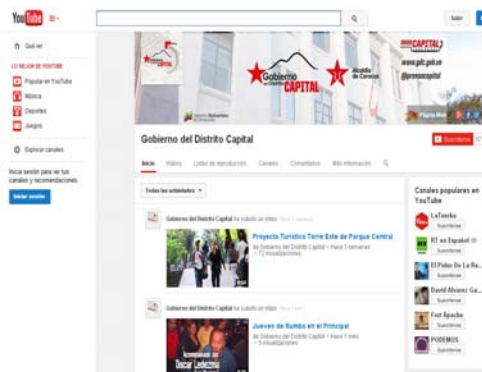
You Tube

Subir

Qué ver

LO MEJOR DE YOUTUBE

Popular en YouTube

Música

Deportes

Juegos

Explorar canales

Inicia sesión para ver tus canales y recomendaciones

Iniciar sesión

Gobierno del Distrito Capital

Alcaldía de Caracas

CAPITAL

www.gdc.gob.ve

@prensacapital

Página Web

Gobierno del Distrito Capital

Suscribirse

Inicio Vídeos Listas de reproducción Canales Comentarios Más información

Todas las actividades

Gobierno del Distrito Capital ha subido un vídeo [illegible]

Proyecto Turístico Torre Este de Parque Central

de Gobierno del Distrito Capital • Hace 3 semanas • 72 visualizaciones

Gobierno del Distrito Capital ha subido un vídeo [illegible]

Jueves de Rumba en el Principal

de Gobierno del Distrito Capital • Hace 1 mes • 5 visualizaciones

Oscar Ledezma

Canales populares en YouTube

LaTeorba

Suscribirse

RT en Español

Suscribirse

El Pulso De La R...

Suscribirse

David Alvarez Ga...

Suscribirse

Fort Apache

Suscribirse

PODEMOS

Suscribirse